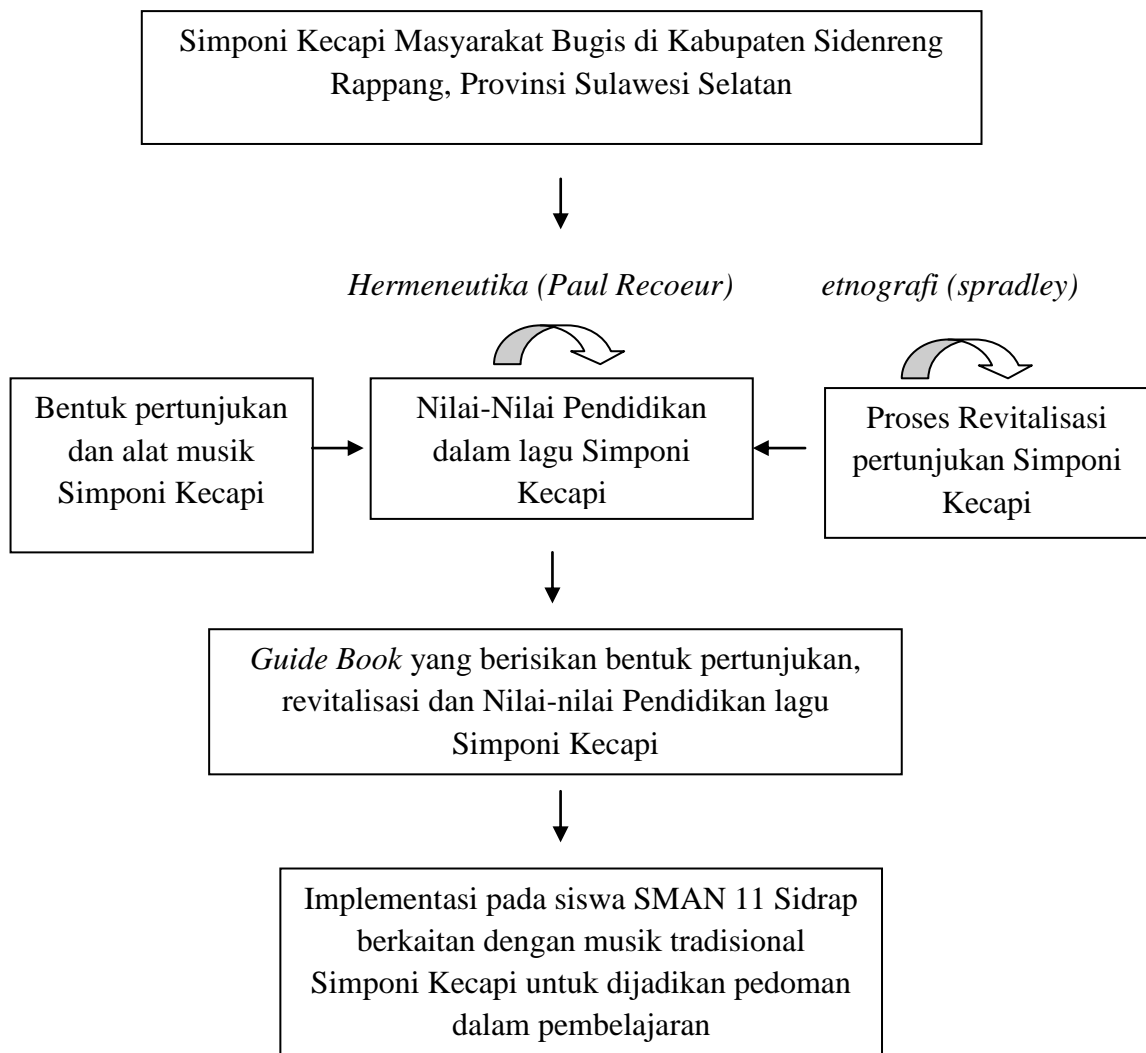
Simponi Kecapi Masyarakat Bugis di Kabupaten Sidenreng Rappang, Provinsi Sulawesi Selatan

Hermeneutika (Paul Recoeur)

etnografi (spradley)

Bentuk pertunjukan dan alat musik Simponi Kecapi

Nilai-Nilai Pendidikan dalam lagu Simponi Kecapi

Proses Revitalisasi pertunjukan Simponi Kecapi

Guide Book yang berisikan bentuk pertunjukan, revitalisasi dan Nilai-nilai Pendidikan lagu Simponi Kecapi

Implementasi pada siswa SMAN 11 Sidrap berkaitan dengan musik tradisional Simponi Kecapi untuk dijadikan pedoman dalam pembelajaran